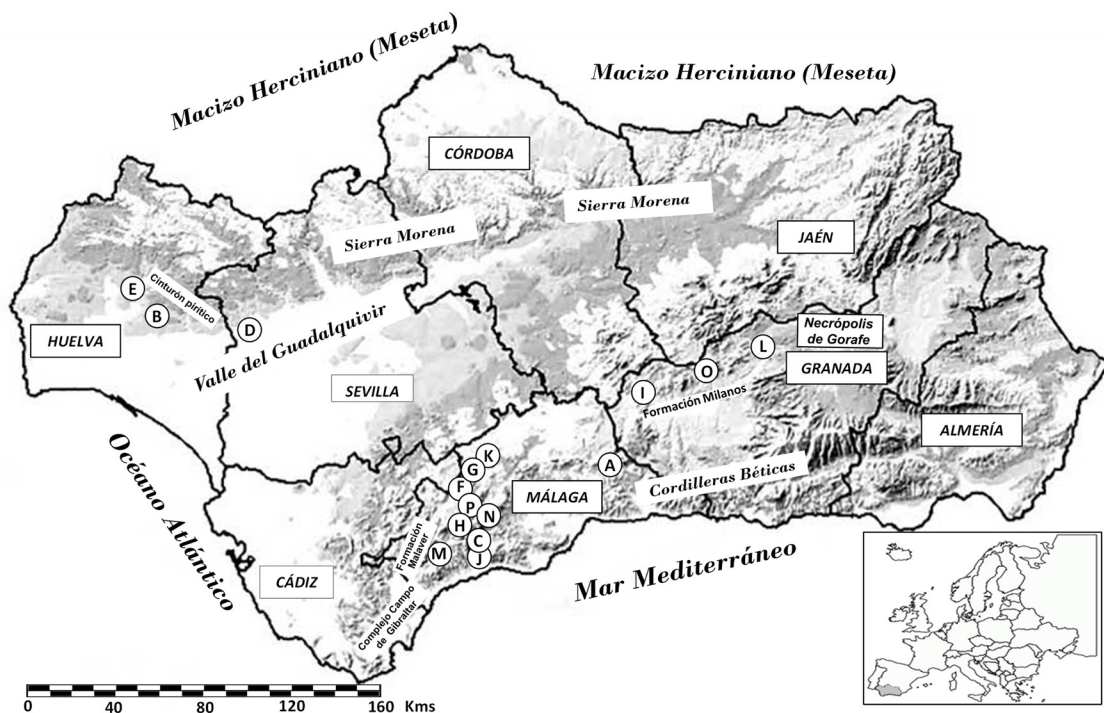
Macizo Herciniano (Meseta)

Macizo Herciniano (Meseta)

CÓRDOBA

Sierra Morena

Sierra Morena

JAÉN

Cinturón pirítico

E

B

D

HUELVA

Valle del Guadalquivir

SEVILLA

Necrópolis de Gorafe

L

O

GRANADA

I

Formación Milanos

ALMERÍA

K

G

A

F

MÁLAGA

Cordilleras Béticas

P

N

H

C

M

J

Formación Millaver

Océano Atlántico

CÁDIZ

Complejo Campo de Gibraltar

Mar Mediterráneo

0 40 80 120 160 Kms